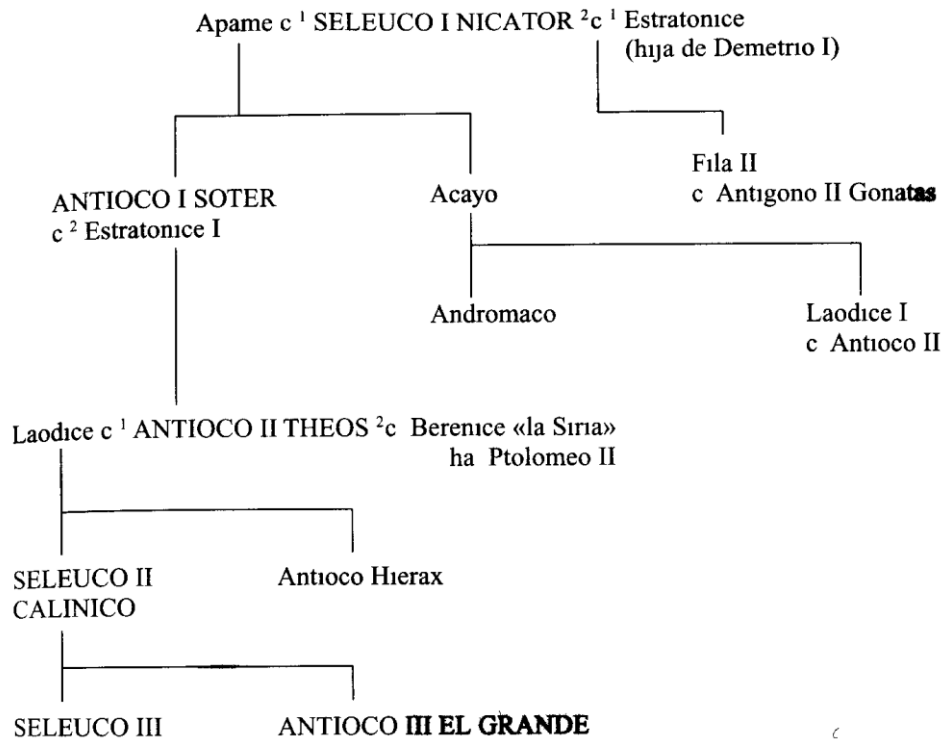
Apame c $^{1}$ SELEUCO I NICATOR $^{2}$c $^{1}$ Estratonice (hija de Demetrio I)

ANTIOCO I SOTER c $^{2}$ Estratonice I

Acayo

Fila II c Antigono II Gonatas

Andromaco

Laodice I c Antioco II

Laodice c $^{1}$ ANTIOCO II THEOS $^{2}$c Berenice «la Siria» ha Ptolomeo II

SELEUCO II CALINICO

Antioco Hierax

SELEUCO III

ANTIOCO III EL GRANDE